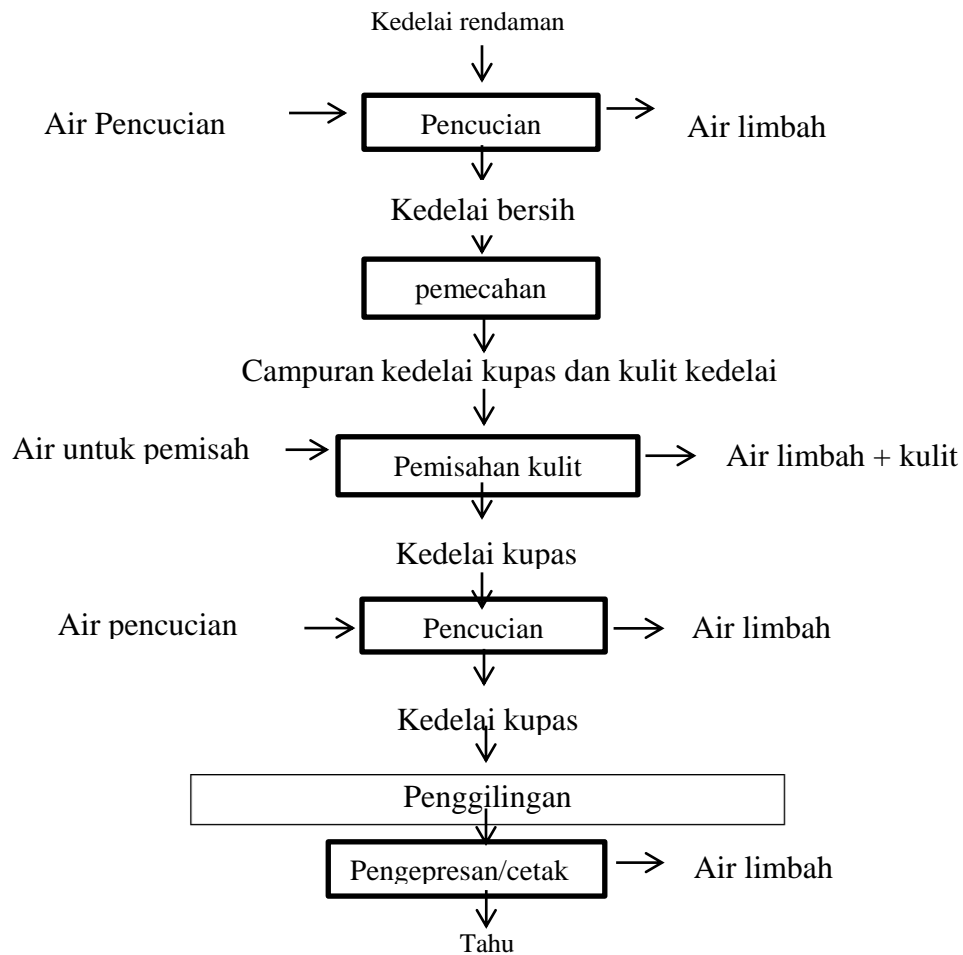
Kedelai rendaman

Air Pencucian

Pencucian

Air limbah

Kedelai bersih

pemecahan

Campuran kedelai kupas dan kulit kedelai

Air untuk pemisah

Pemisahan kulit

Air limbah + kulit

Kedelai kupas

Air pencucian

Pencucian

Air limbah

Kedelai kupas

Penggilingan

Pengepresan/cetak

Air limbah

Tahu